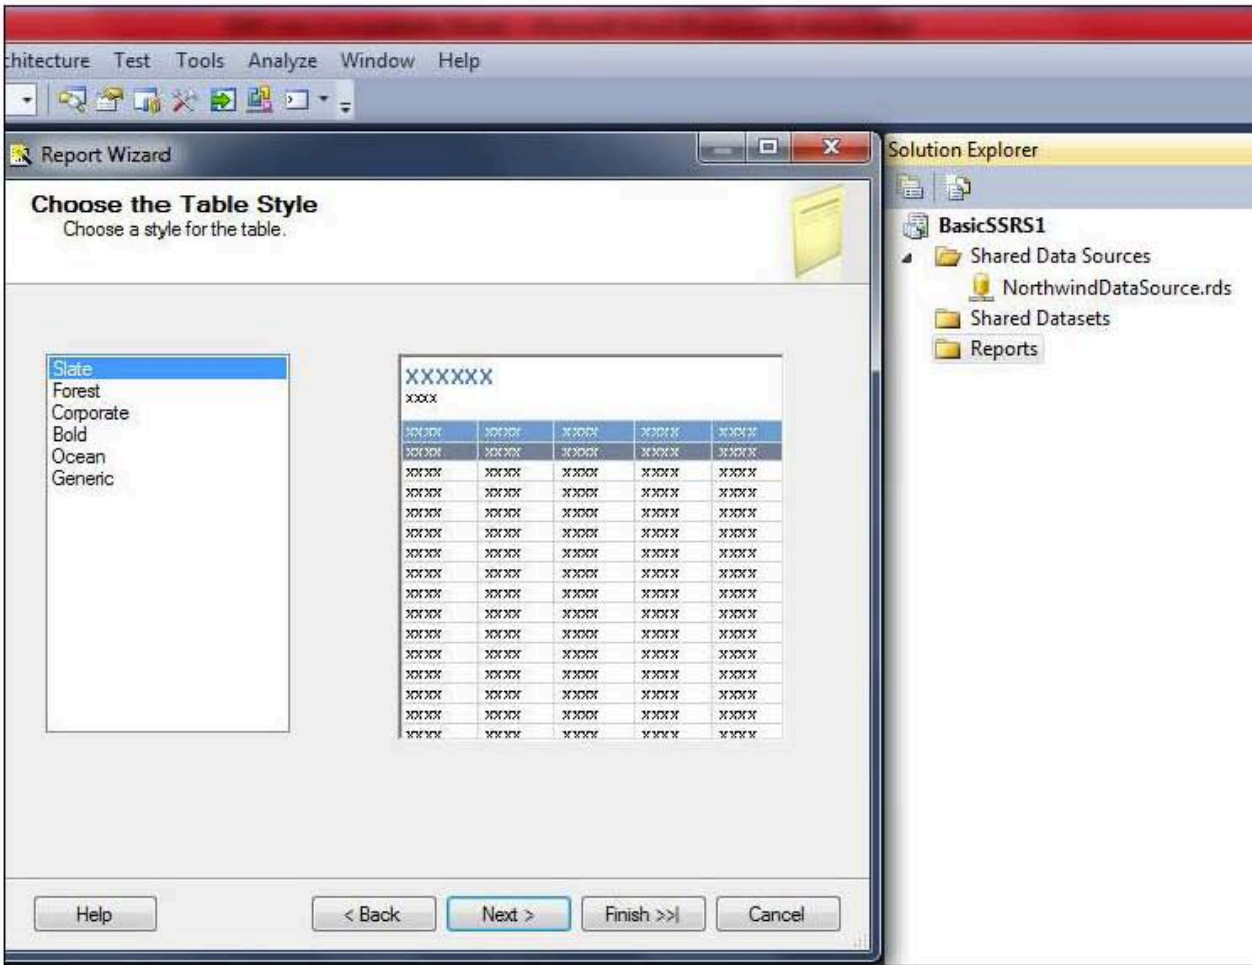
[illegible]

hitecture Test Tools Analyze Window Help

Report Wizard

Choose the Table Style
Choose a style for the table.

Slate
Forest
Corporate
Bold
Ocean
Generic

XXXXXX
xxxx

| xxxx | xxxx | xxxx | xxxx | xxxx |
|---|---|---|---|---|
| xxxx | xxxx | xxxx | xxxx | xxxx |
| xxxx | xxxx | xxxx | xxxx | xxxx |
| xxxx | xxxx | xxxx | xxxx | xxxx |
| xxxx | xxxx | xxxx | xxxx | xxxx |
| xxxx | xxxx | xxxx | xxxx | xxxx |
| xxxx | xxxx | xxxx | xxxx | xxxx |
| xxxx | xxxx | xxxx | xxxx | xxxx |
| xxxx | xxxx | xxxx | xxxx | xxxx |
| xxxx | xxxx | xxxx | xxxx | xxxx |
| xxxx | xxxx | xxxx | xxxx | xxxx |
| xxxx | xxxx | xxxx | xxxx | xxxx |
| xxxx | xxxx | xxxx | xxxx | xxxx |
| xxxx | xxxx | xxxx | xxxx | xxxx |
| xxxx | xxxx | xxxx | xxxx | xxxx |
| xxxx | xxxx | xxxx | xxxx | xxxx |
| xxxx | xxxx | xxxx | xxxx | xxxx |

Help < Back Next > Finish >>| Cancel

Solution Explorer

BasicSSRS1
Shared Data Sources
NorthwindDataSource.rds
Shared Datasets
Reports